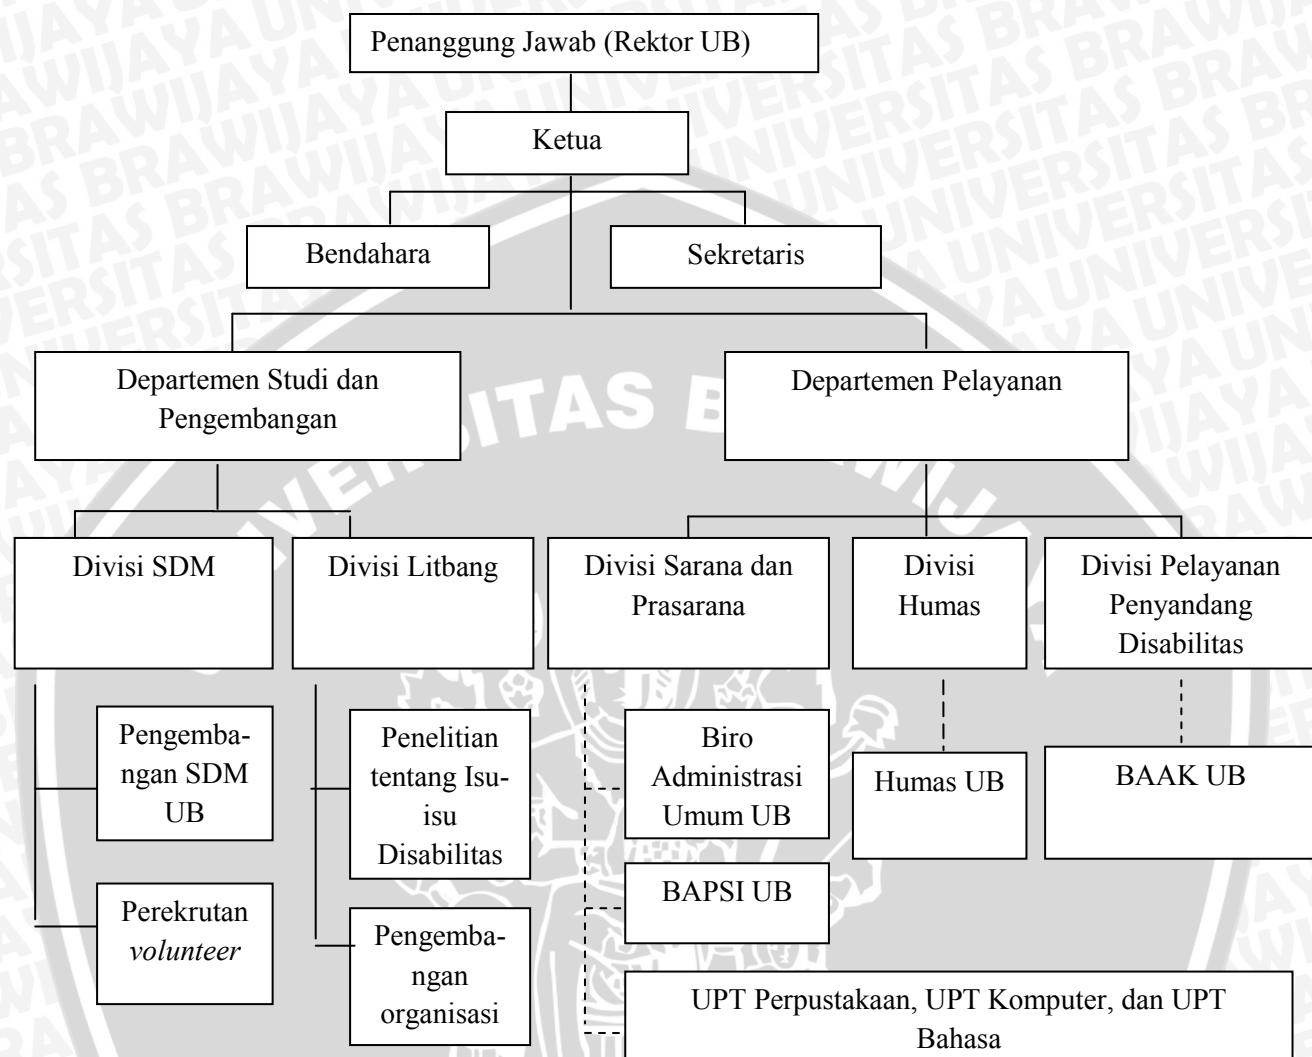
Penanggung Jawab (Rektor UB)

Ketua

Bendahara

Sekretaris

Departemen Studi dan Pengembangan

Departemen Pelayanan

Divisi SDM

Divisi Litbang

Divisi Sarana dan Prasarana

Divisi Humas

Divisi Pelayanan Penyandang Disabilitas

Pengembangan SDM UB

Perekrutan *volunteer*

Penelitian tentang Isu-isu Disabilitas

Pengembangan organisasi

Biro Administrasi Umum UB

BAPSI UB

UPT Perpustakaan, UPT Komputer, dan UPT Bahasa

Humas UB

BAAK UB